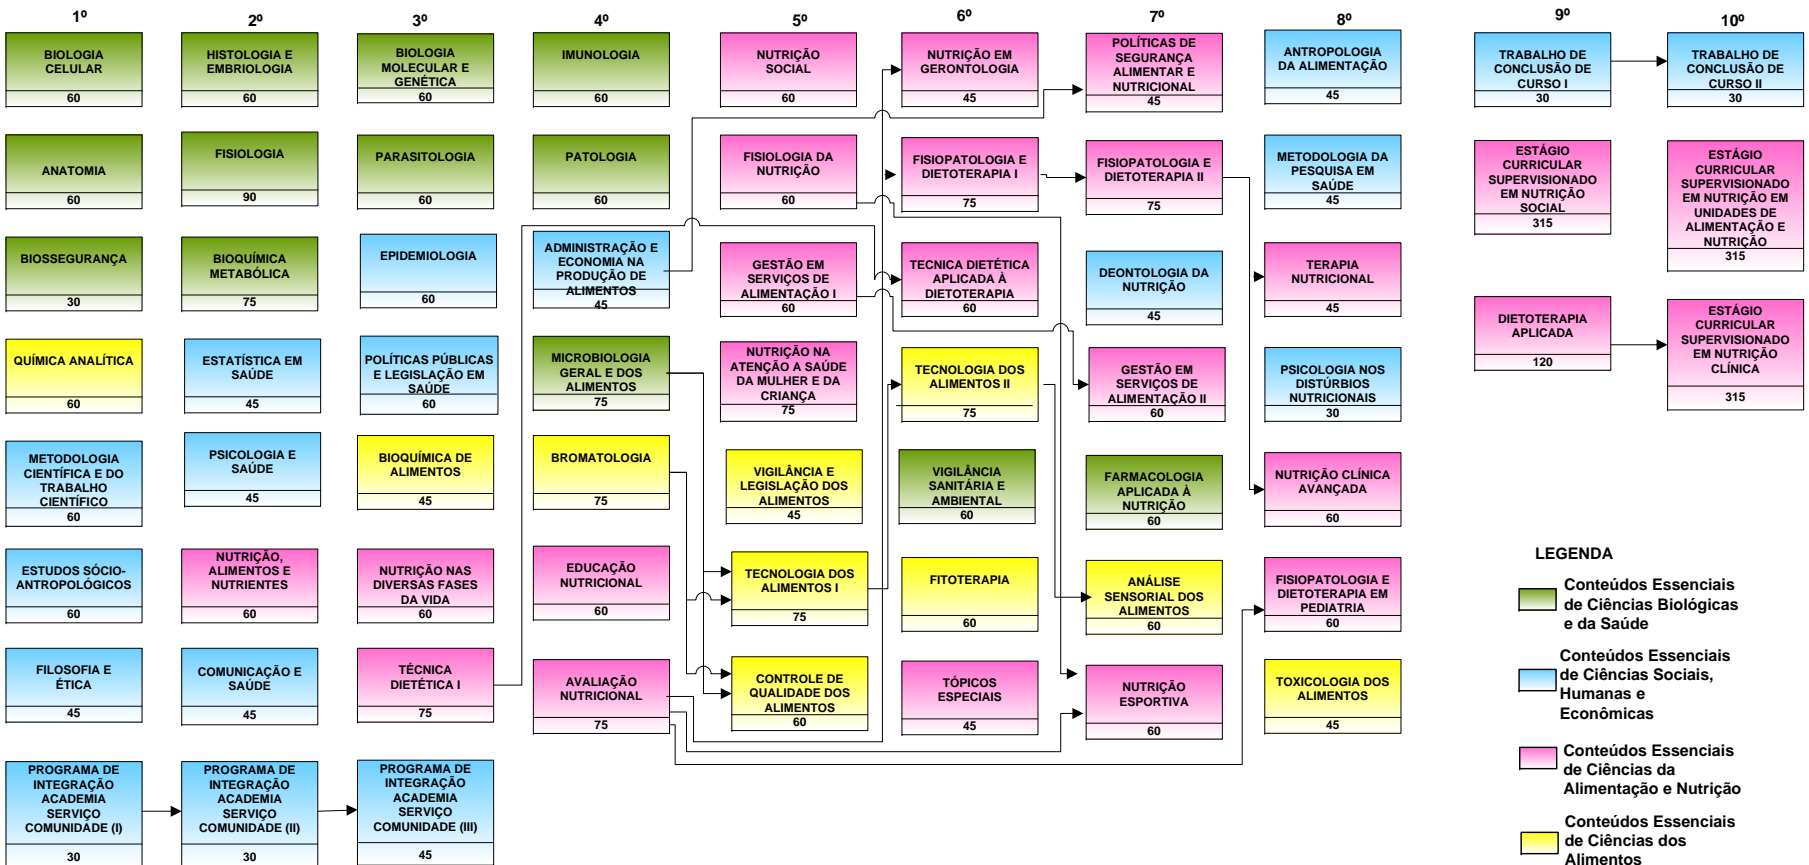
1º

BIOLOGIA CELULAR
60

ANATOMIA
60

BIOSSEGURANÇA
30

QUÍMICA ANALÍTICA
60

METODOLOGIA CIENTÍFICA E DO TRABALHO CIENTÍFICO
60

ESTUDOS SÓCIO-ANTROPOLÓGICOS
60

FILOSOFIA E ÉTICA
45

PROGRAMA DE INTEGRAÇÃO ACADEMIA SERVIÇO COMUNIDADE (I)
30

2º

HISTOLOGIA E EMBRIOLOGIA
60

FISIOLOGIA
90

BIOQUÍMICA METABÓLICA
75

ESTATÍSTICA EM SAÚDE
45

PSICOLOGIA E SAÚDE
45

NUTRIÇÃO, ALIMENTOS E NUTRIENTES
60

COMUNICAÇÃO E SAÚDE
45

PROGRAMA DE INTEGRAÇÃO ACADEMIA SERVIÇO COMUNIDADE (II)
30

3º

BIOLOGIA MOLECULAR E GENÉTICA
60

PARASITOLOGIA
60

EPIDEMIOLOGIA
60

POLÍTICAS PÚBLICAS E LEGISLAÇÃO EM SAÚDE
60

BIOQUÍMICA DE ALIMENTOS
45

NUTRIÇÃO NAS DIVERSAS FASES DA VIDA
60

TÉCNICA DIETÉTICA I
75

PROGRAMA DE INTEGRAÇÃO ACADEMIA SERVIÇO COMUNIDADE (III)
45

4º

IMUNOLOGIA
60

PATOLOGIA
60

ADMINISTRAÇÃO E ECONOMIA NA PRODUÇÃO DE ALIMENTOS
45

MICROBIOLOGIA GERAL E DOS ALIMENTOS
75

BROMATOLOGIA
75

EDUCAÇÃO NUTRICIONAL
60

AVALIAÇÃO NUTRICIONAL
75

5º

NUTRIÇÃO SOCIAL
60

FISIOLOGIA DA NUTRIÇÃO
60

GESTÃO EM SERVIÇOS DE ALIMENTAÇÃO I
60

NUTRIÇÃO NA ATENÇÃO A SAÚDE DA MULHER E DA CRIANÇA
75

VIGILÂNCIA E LEGISLAÇÃO DOS ALIMENTOS
45

TECNOLOGIA DOS ALIMENTOS I
75

CONTROLE DE QUALIDADE DOS ALIMENTOS
60

6º

NUTRIÇÃO EM GERONTOLOGIA
45

FISIOPATOLOGIA E DIETOTERAPIA I
75

TECNICA DIETÉTICA APLICADA À DIETOTERAPIA
60

TECNOLOGIA DOS ALIMENTOS II
75

VIGILÂNCIA SANITÁRIA E AMBIENTAL
60

FITOTERAPIA
60

TÓPICOS ESPECIAIS
45

7º

POLÍTICAS DE SEGURANÇA ALIMENTAR E NUTRICIONAL
45

FISIOPATOLOGIA E DIETOTERAPIA II
75

DEONTOLOGIA DA NUTRIÇÃO
45

GESTÃO EM SERVIÇOS DE ALIMENTAÇÃO II
60

FARMACOLOGIA APLICADA À NUTRIÇÃO
60

ANÁLISE SENSORIAL DOS ALIMENTOS
60

NUTRIÇÃO ESPORTIVA
60

8º

ANTROPOLOGIA DA ALIMENTAÇÃO
45

METODOLOGIA DA PESQUISA EM SAÚDE
45

TERAPIA NUTRICIONAL
45

PSICOLOGIA NOS DISTÚRBIOS NUTRICIONAIS
30

NUTRIÇÃO CLÍNICA AVANÇADA
60

FISIOPATOLOGIA E DIETOTERAPIA EM PEDIATRIA
60

TOXICOLOGIA DOS ALIMENTOS
45

9º

TRABALHO DE CONCLUSÃO DE CURSO I
30

ESTÁGIO CURRICULAR SUPERVISIONADO EM NUTRIÇÃO SOCIAL
315

DIETOTERAPIA APLICADA
120

10º

TRABALHO DE CONCLUSÃO DE CURSO II
30

ESTÁGIO CURRICULAR SUPERVISIONADO EM NUTRIÇÃO EM UNIDADES DE ALIMENTAÇÃO E NUTRIÇÃO
315

ESTÁGIO CURRICULAR SUPERVISIONADO EM NUTRIÇÃO CLÍNICA
315

LEGENDA

Conteúdos Essenciais de Ciências Biológicas e da Saúde

Conteúdos Essenciais de Ciências Sociais, Humanas e Econômicas

Conteúdos Essenciais de Ciências da Alimentação e Nutrição

Conteúdos Essenciais de Ciências dos Alimentos